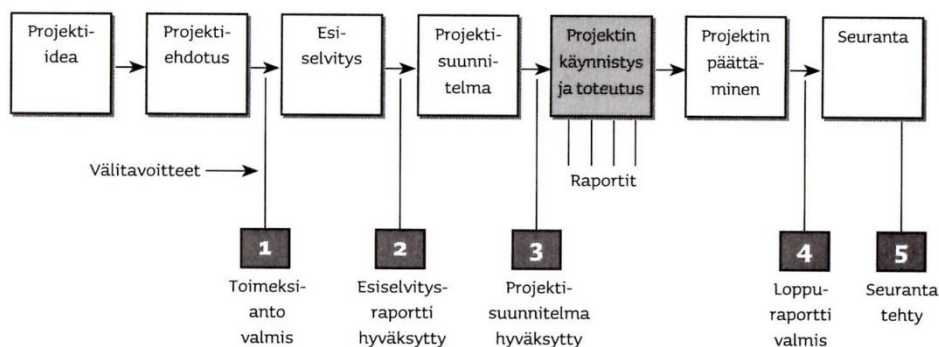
Projekti-idea

Projekti-ehdotus

Esi-selvitys

Projekti-suunnitelma

Projektin käynnistys ja toteutus

Projektin päättäminen

Seuranta

Välitavoitteet

Raportit

1
Toimeksianto valmis

2
Esiselvitysraportti hyväksytty

3
Projektisuunnitelma hyväksytty

4
Loppuraportti valmis

5
Seuranta tehty